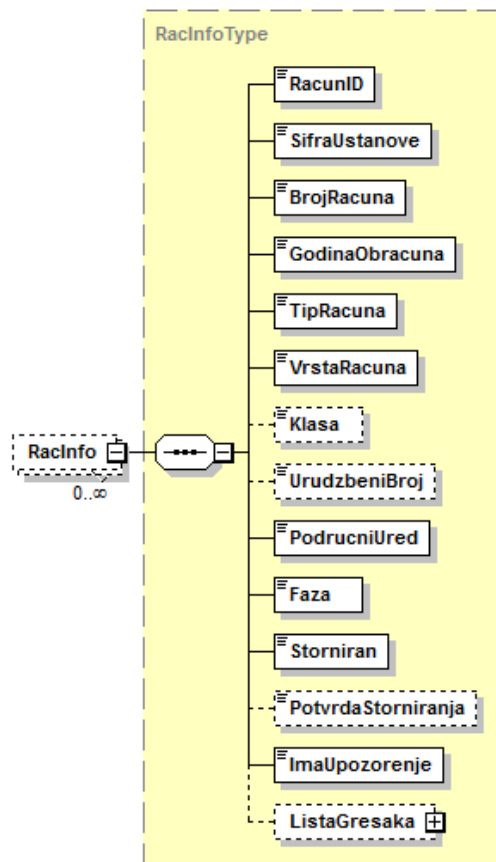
RacInfoType

RacInfo

0..∞

RacunID

SifraUstanove

BrojRacuna

GodinaObracuna

TipRacuna

VrstaRacuna

Klasa

UrudzbeniBroj

PodrucniUred

Faza

Storniran

PotvrdaStorniranja

ImaUpozorenje

ListaGresaka